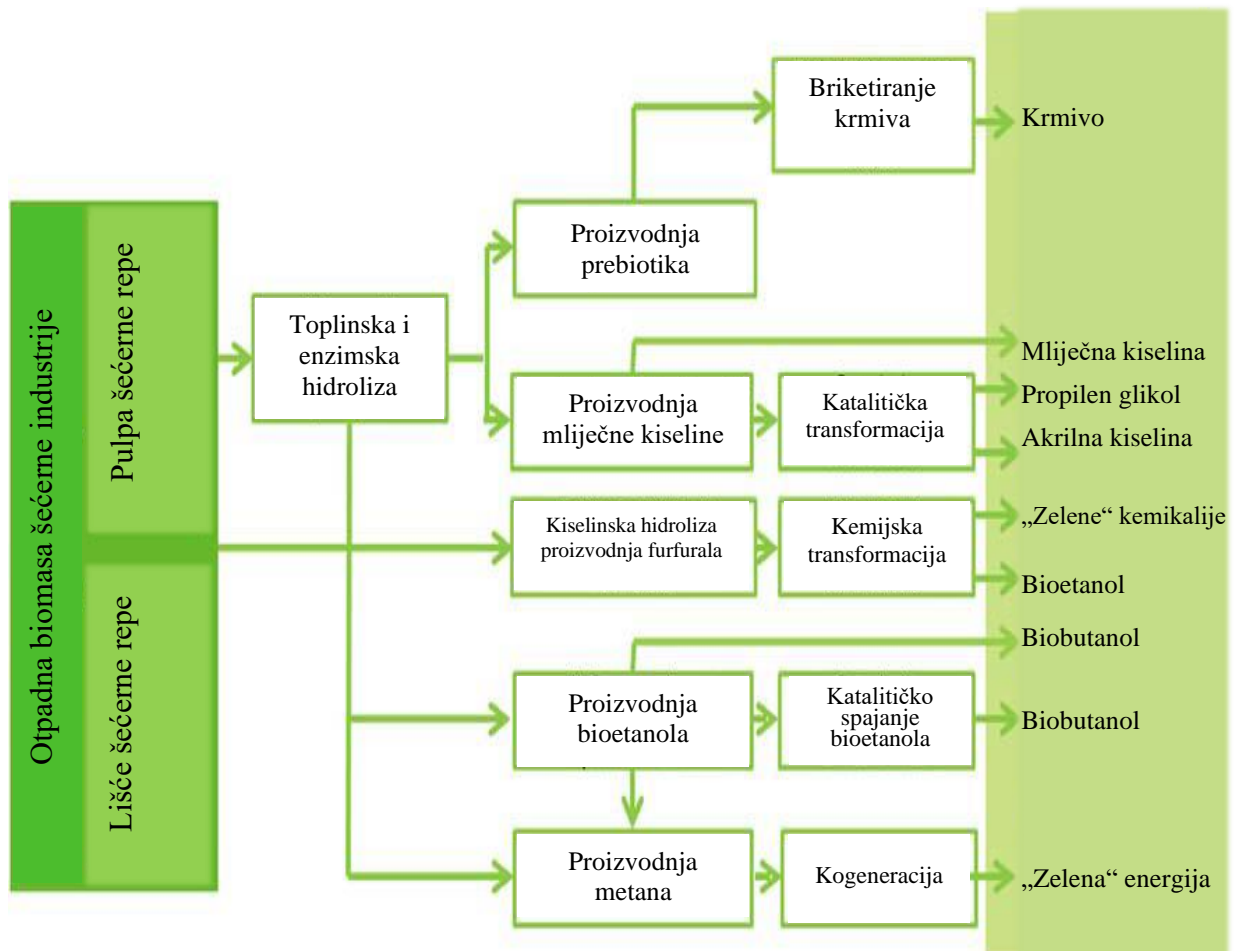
Otpadna biomasa šećerne industrije

Pulpa šećerne repe

Lišće šećerne repe

Toplinska i enzimska hidroliza

Briketiranje krmiva

Krmivo

Proizvodnja prebiotika

Mliječna kiselina

Proizvodnja mliječne kiseline

Katalitička transformacija

Propilen glikol

Akrilna kiselina

Kiselinska hidroliza proizvodnja furfurala

Kemijska transformacija

„Zelene" kemikalije

Bioetanol

Biobutanol

Proizvodnja bioetanola

Katalitičko spajanje bioetanola

Biobutanol

Proizvodnja metana

Kogeneracija

„Zelena" energija